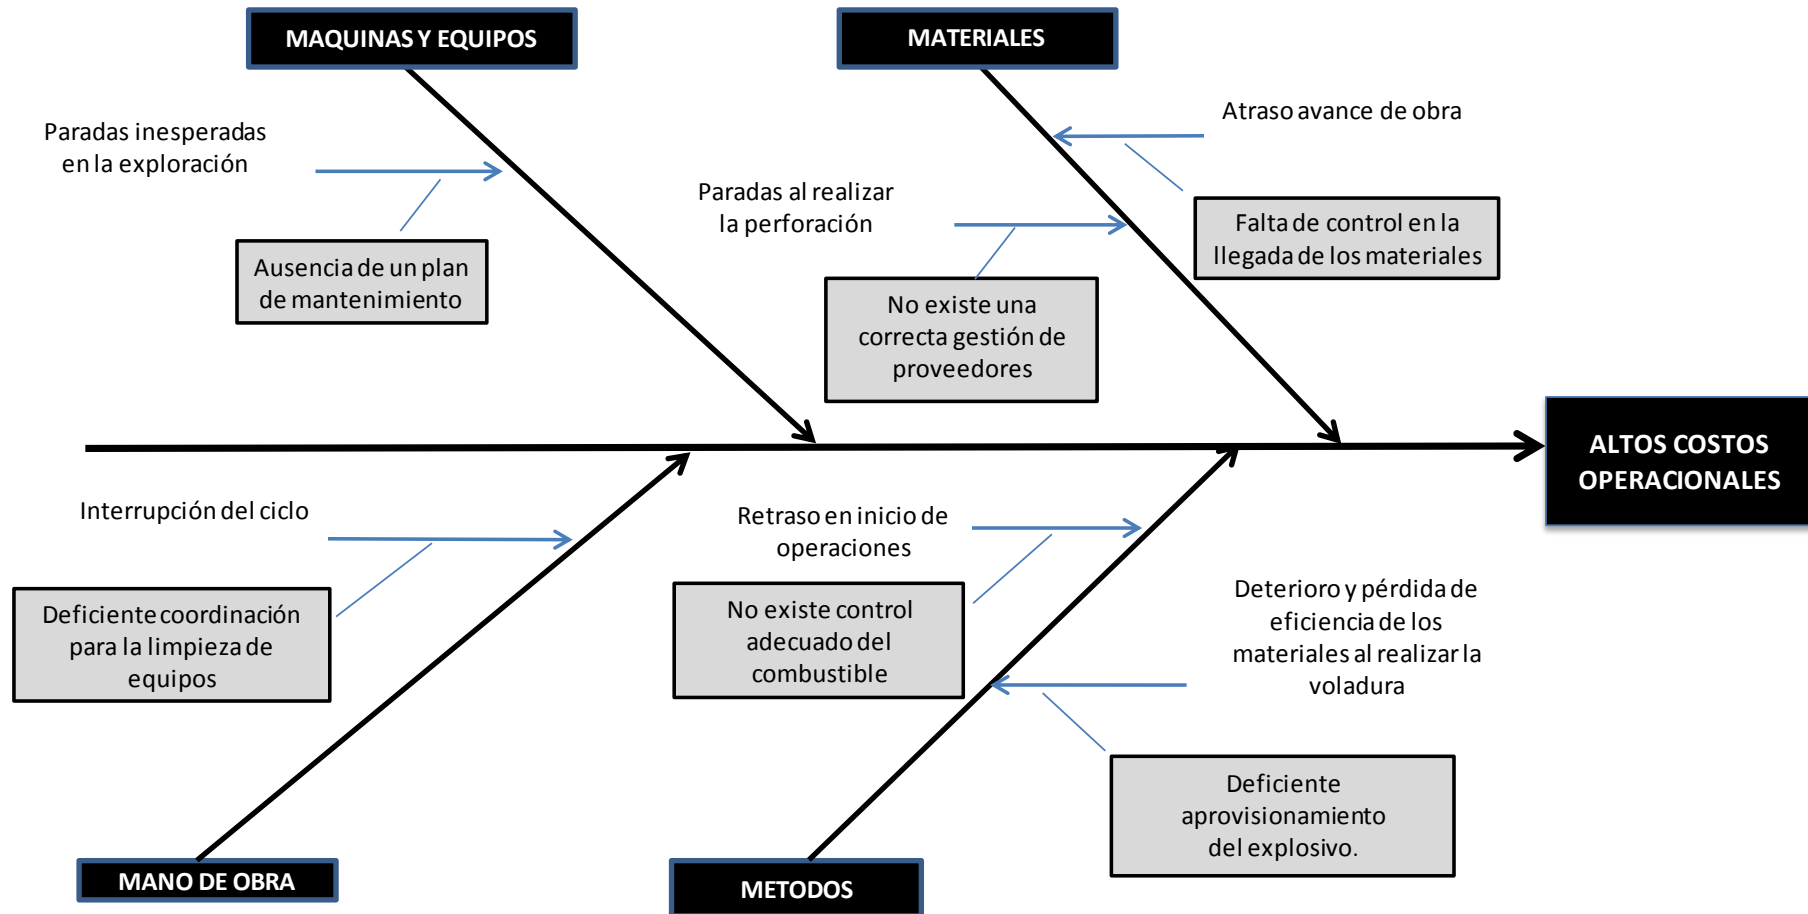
MAQUINAS Y EQUIPOS

MATERIALES

Paradas inesperadas en la exploración

Ausencia de un plan de mantenimiento

Paradas al realizar la perforación

No existe una correcta gestión de proveedores

Atraso avance de obra

Falta de control en la llegada de los materiales

ALTOS COSTOS OPERACIONALES

Interrupción del ciclo

Deficiente coordinación para la limpieza de equipos

Retraso en inicio de operaciones

No existe control adecuado del combustible

Deterioro y pérdida de eficiencia de los materiales al realizar la voladura

Deficiente aprovisionamiento del explosivo.

MANO DE OBRA

METODOS